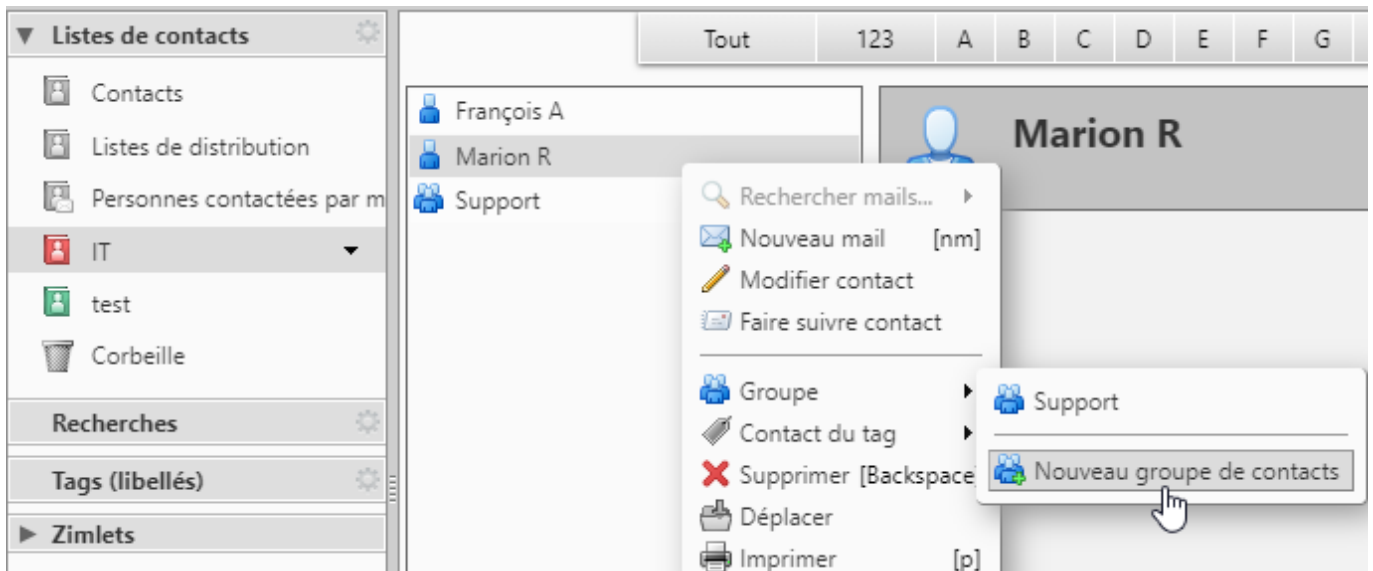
▼ Listes de contacts

Contacts

Listes de distribution

Personnes contactées par m

IT

test

Corbeille

Recherches

Tags (libellés)

► Zimlets

| Tout | 123 | A | B | C | D | E | F | G |
|---|---|---|---|---|---|---|---|---|

François A

Marion R

Support

Marion R

Rechercher mails...

Nouveau mail [nm]

Modifier contact

Faire suivre contact

Groupe

Contact du tag

Supprimer [Backspace]

Déplacer

Imprimer [p]

Support

Nouveau groupe de contacts